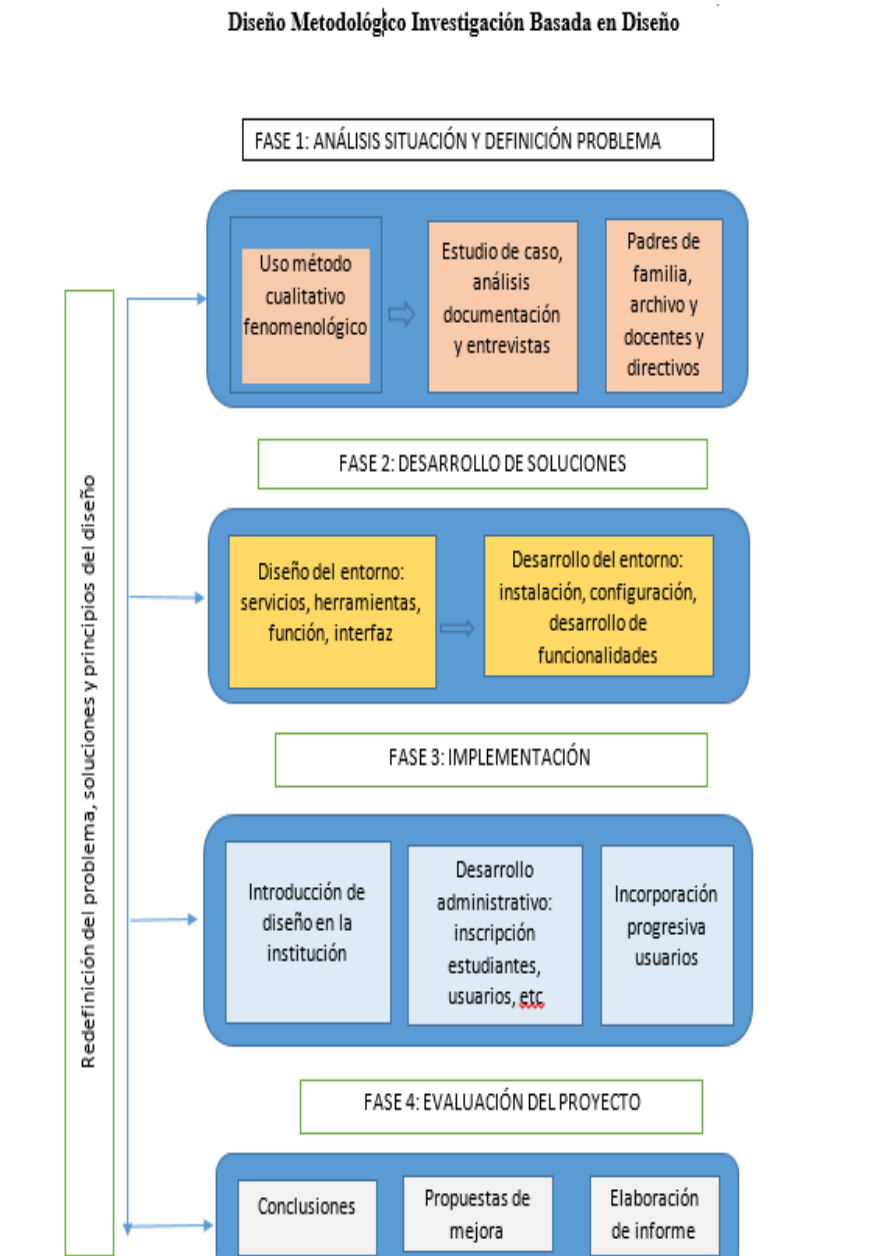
Diseño Metodológico Investigación Basada en Diseño

FASE 1: ANÁLISIS SITUACIÓN Y DEFINICIÓN PROBLEMA

Uso método cualitativo fenomenológico

Estudio de caso, análisis documentación y entrevistas

Padres de familia, archivo y docentes y directivos

FASE 2: DESARROLLO DE SOLUCIONES

Diseño del entorno: servicios, herramientas, función, interfaz

Desarrollo del entorno: instalación, configuración, desarrollo de funcionalidades

FASE 3: IMPLEMENTACIÓN

Introducción de diseño en la institución

Desarrollo administrativo: inscripción estudiantes, usuarios, etc

Incorporación progresiva usuarios

FASE 4: EVALUACIÓN DEL PROYECTO

Conclusiones

Propuestas de mejora

Elaboración de informe

Redefinición del problema, soluciones y principios del diseño